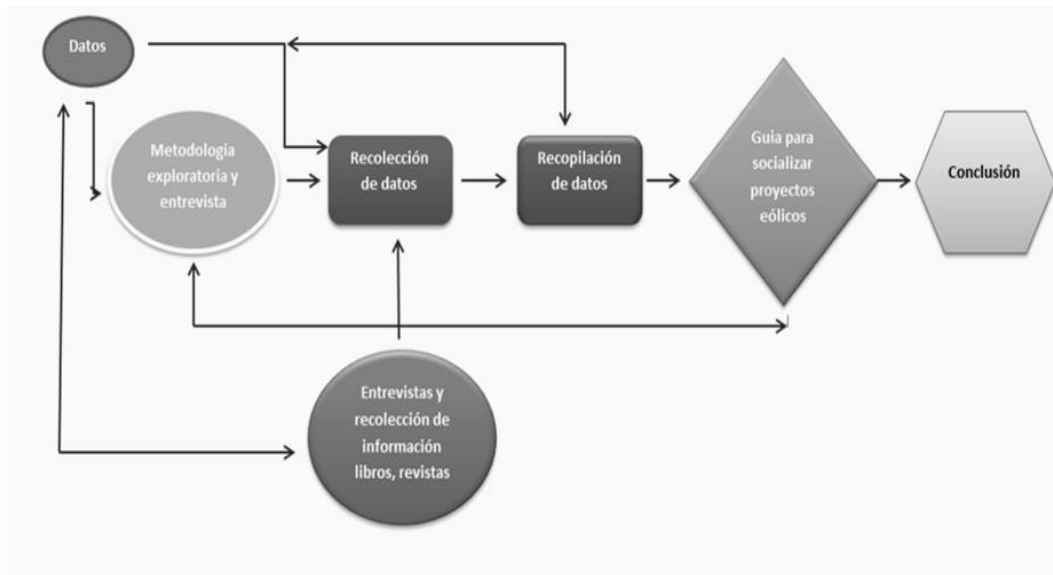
Datos

Metodología exploratoria y entrevista

Recolección de datos

Recopilación de datos

Guia para socializar proyectos eólicos

Conclusión

Entrevistas y recolección de información libros, revistas